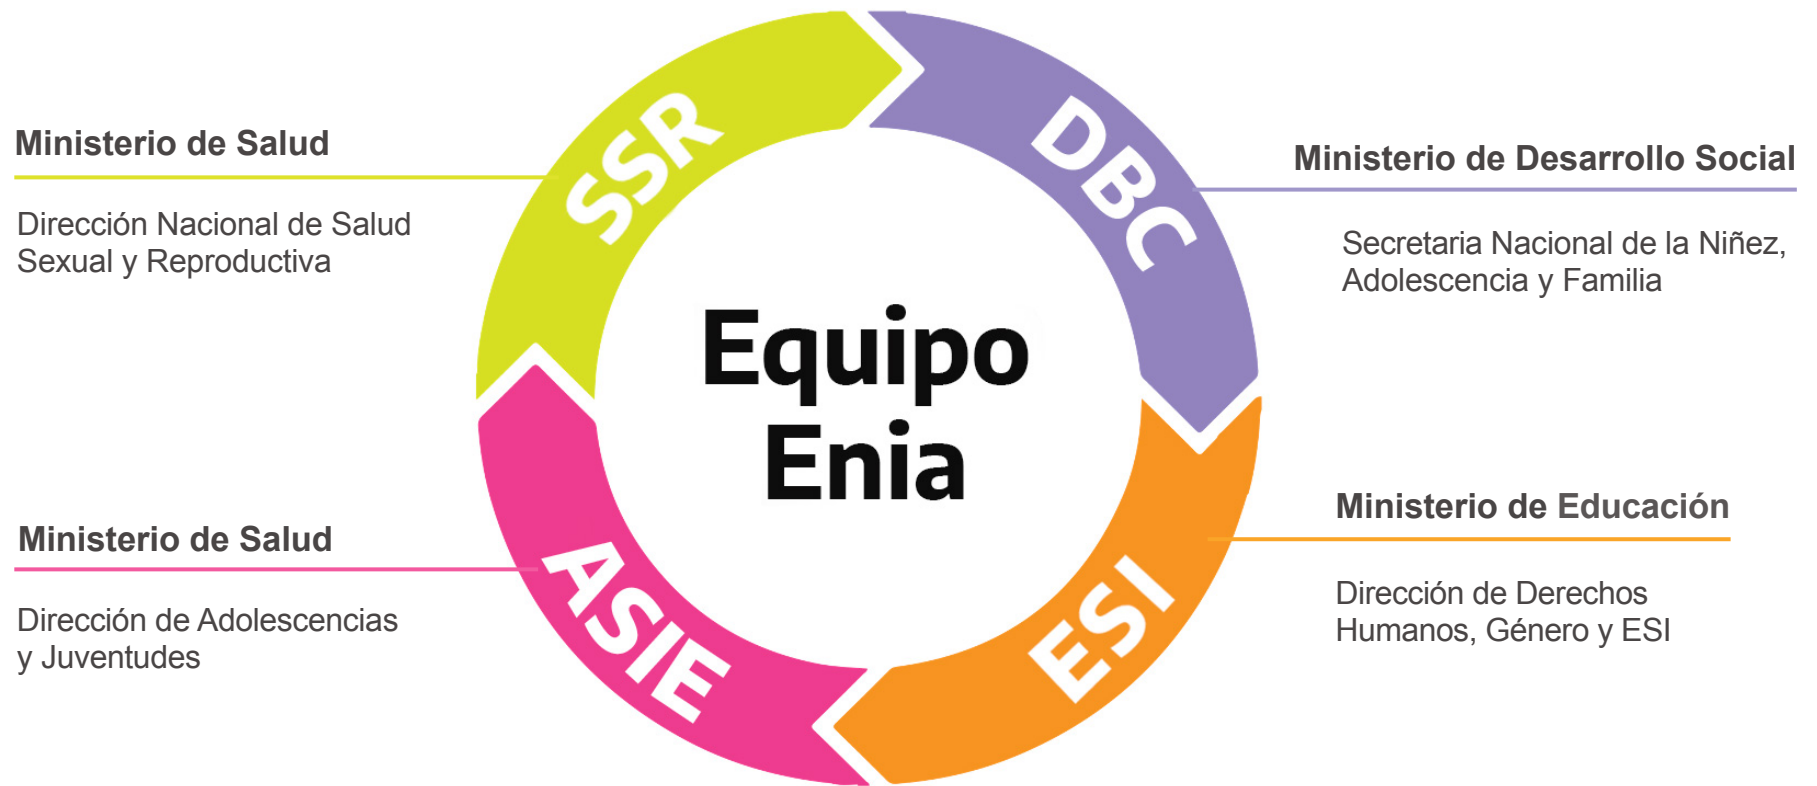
Ministerio de Salud

Dirección Nacional de Salud Sexual y Reproductiva

SSR

DBC

Ministerio de Desarrollo Social

Secretaria Nacional de la Niñez, Adolescencia y Familia

Equipo Enia

Ministerio de Salud

Dirección de Adolescencias y Juventudes

ASIE

ESI

Ministerio de Educación

Dirección de Derechos Humanos, Género y ESI